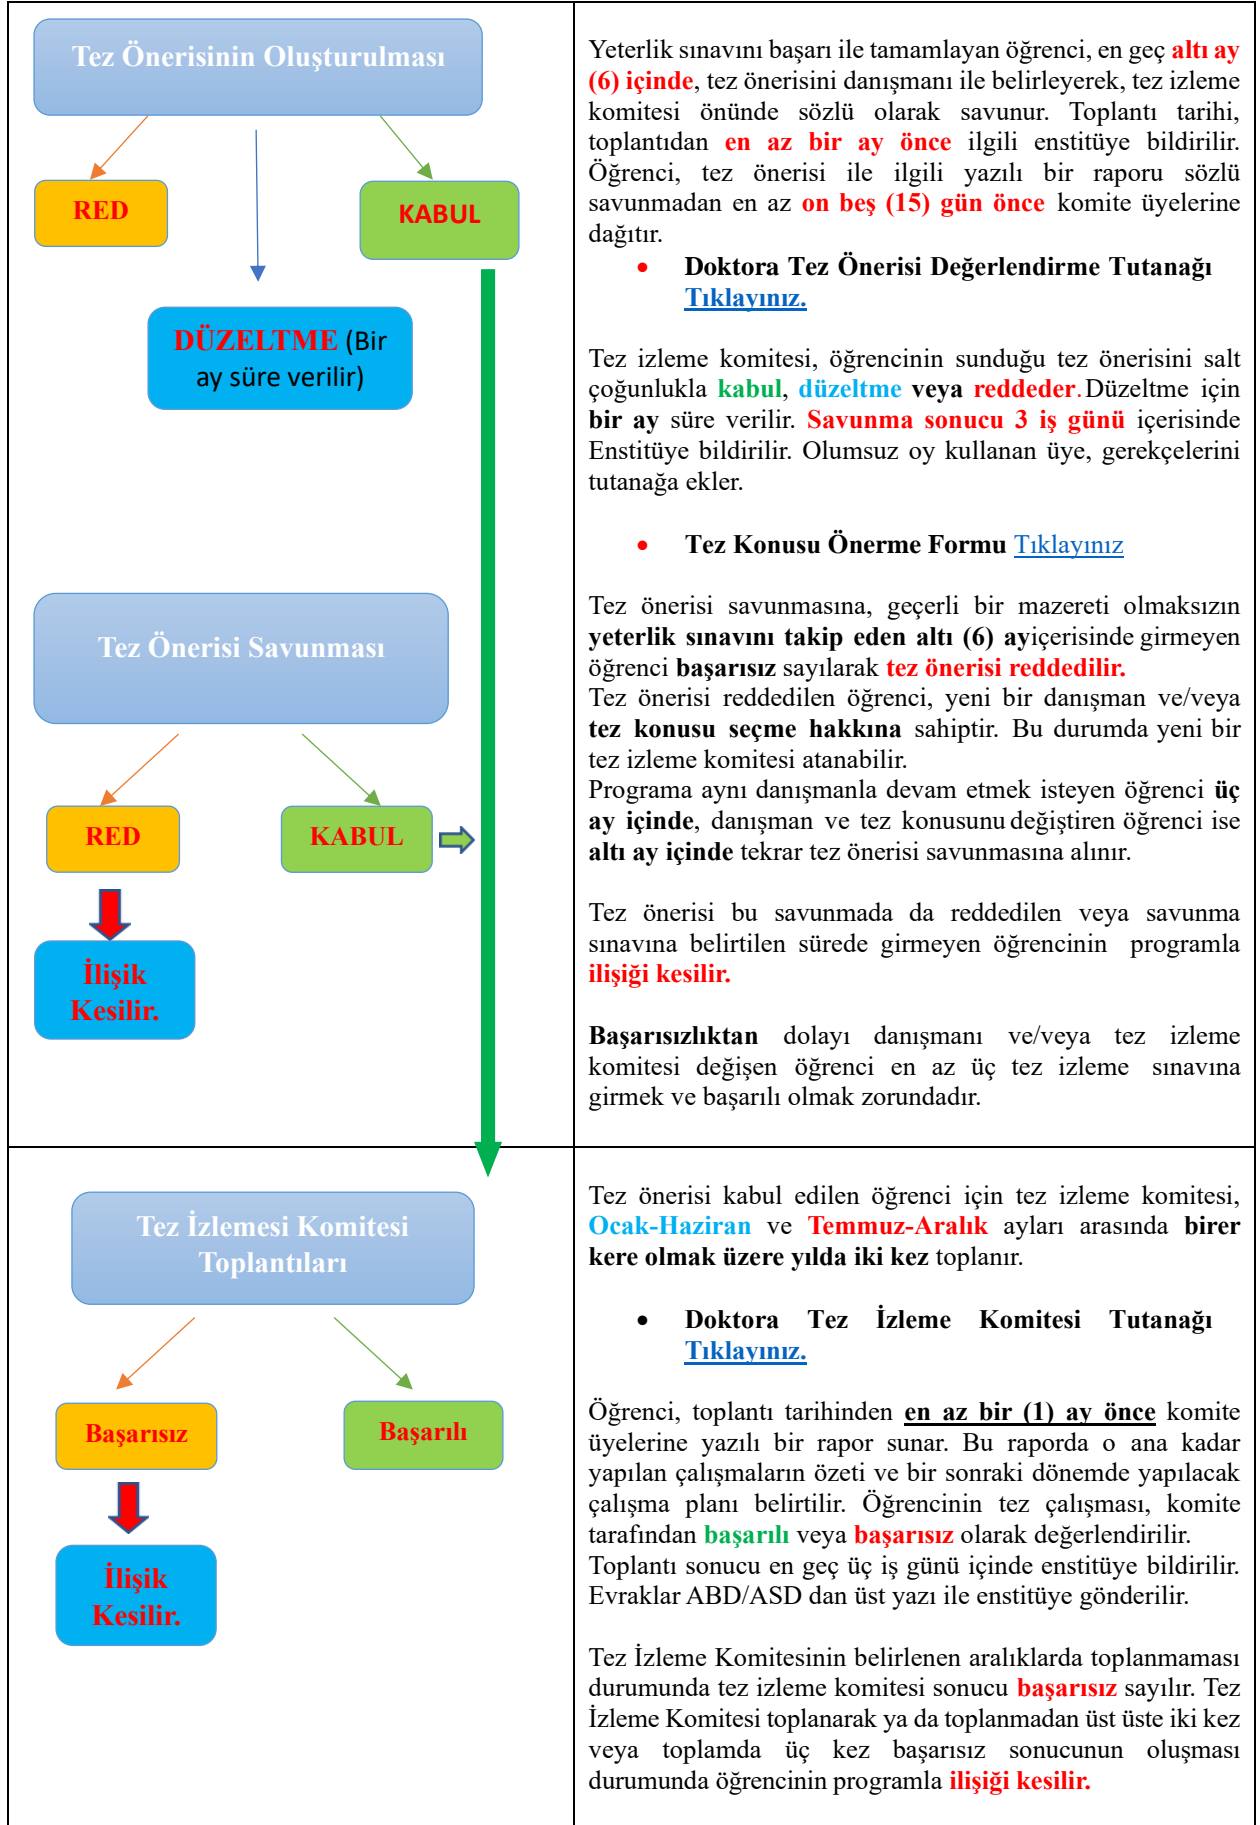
Tez Önerisinin Oluşturulması

RED

KABUL

DÜZELTME (Bir ay süre verilir)

Yeterlik sınavını başarı ile tamamlayan öğrenci, en geç altı ay (6) içinde, tez önerisini danışmanı ile belirleyerek, tez izleme komitesi önünde sözlü olarak savunur. Toplantı tarihi, toplantıdan en az bir ay önce ilgili enstitüye bildirilir. Öğrenci, tez önerisi ile ilgili yazılı bir raporu sözlü savunmadan en az on beş (15) gün önce komite üyelerine dağıtır.

• Doktora Tez Önerisi Değerlendirme Tutanağı Tıklayınız.

Tez izleme komitesi, öğrencinin sunduğu tez önerisini salt çoğunlukla kabul, düzeltme veya reddeder. Düzeltme için bir ay süre verilir. Savunma sonucu 3 iş günü içerisinde Enstitüye bildirilir. Olumsuz oy kullanan üye, gerekçelerini tutanağa ekler.

• Tez Konusu Önerme Formu Tıklayınız

Tez Önerisi Savunması

RED

KABUL

İlişik Kesilir.

Tez önerisi savunmasına, geçerli bir mazereti olmaksızın yeterlik sınavını takip eden altı (6) ayiçerisinde girmeyen öğrenci başarısız sayılarak tez önerisi reddedilir.
Tez önerisi reddedilen öğrenci, yeni bir danışman ve/veya tez konusu seçme hakkına sahiptir. Bu durumda yeni bir tez izleme komitesi atanabilir.
Programa aynı danışmanla devam etmek isteyen öğrenci üç ay içinde, danışman ve tez konusunu değiştiren öğrenci ise altı ay içinde tekrar tez önerisi savunmasına alınır.

Tez önerisi bu savunmada da reddedilen veya savunma sınavına belirtilen sürede girmeyen öğrencinin programla ilişiği kesilir.

Başarısızlıktan dolayı danışmanı ve/veya tez izleme komitesi değişen öğrenci en az üç tez izleme sınavına girmek ve başarılı olmak zorundadır.

Tez İzlemesi Komitesi Toplantıları

Başarısız

Başarılı

İlişik Kesilir.

Tez önerisi kabul edilen öğrenci için tez izleme komitesi, Ocak-Haziran ve Temmuz-Aralık ayları arasında birer kere olmak üzere yılda iki kez toplanır.

• Doktora Tez İzleme Komitesi Tutanağı Tıklayınız.

Öğrenci, toplantı tarihinden en az bir (1) ay önce komite üyelerine yazılı bir rapor sunar. Bu raporda o ana kadar yapılan çalışmaların özeti ve bir sonraki dönemde yapılacak çalışma planı belirtilir. Öğrencinin tez çalışması, komite tarafından başarılı veya başarısız olarak değerlendirilir.
Toplantı sonucu en geç üç iş günü içinde enstitüye bildirilir. Evraklar ABD/ASD dan üst yazı ile enstitüye gönderilir.

Tez İzleme Komitesinin belirlenen aralıklarda toplanmaması durumunda tez izleme komitesi sonucu başarısız sayılır. Tez İzleme Komitesi toplanarak ya da toplanmadan üst üste iki kez veya toplamda üç kez başarısız sonucunun oluşması durumunda öğrencinin programla ilişiği kesilir.